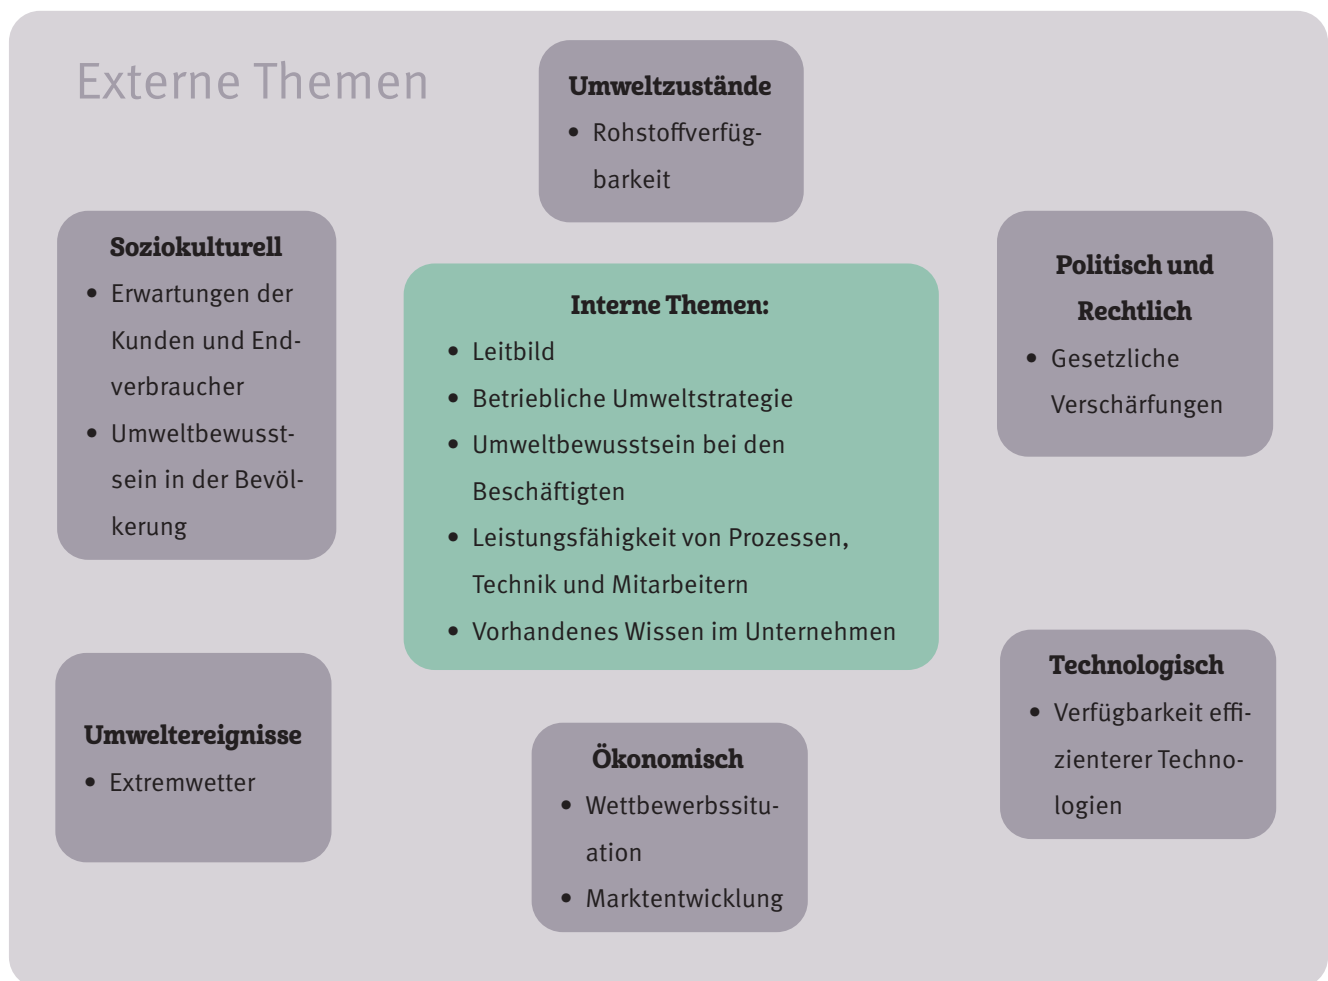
Externe Themen

**Umweltzustände**
- Rohstoffverfügbarkeit

**Soziokulturell**
- Erwartungen der Kunden und Endverbraucher
- Umweltbewusstsein in der Bevölkerung

**Interne Themen:**
- Leitbild
- Betriebliche Umweltstrategie
- Umweltbewusstsein bei den Beschäftigten
- Leistungsfähigkeit von Prozessen, Technik und Mitarbeitern
- Vorhandenes Wissen im Unternehmen

**Politisch und Rechtlich**
- Gesetzliche Verschärfungen

**Umweltereignisse**
- Extremwetter

**Ökonomisch**
- Wettbewerbssituation
- Marktentwicklung

**Technologisch**
- Verfügbarkeit effizienterer Technologien